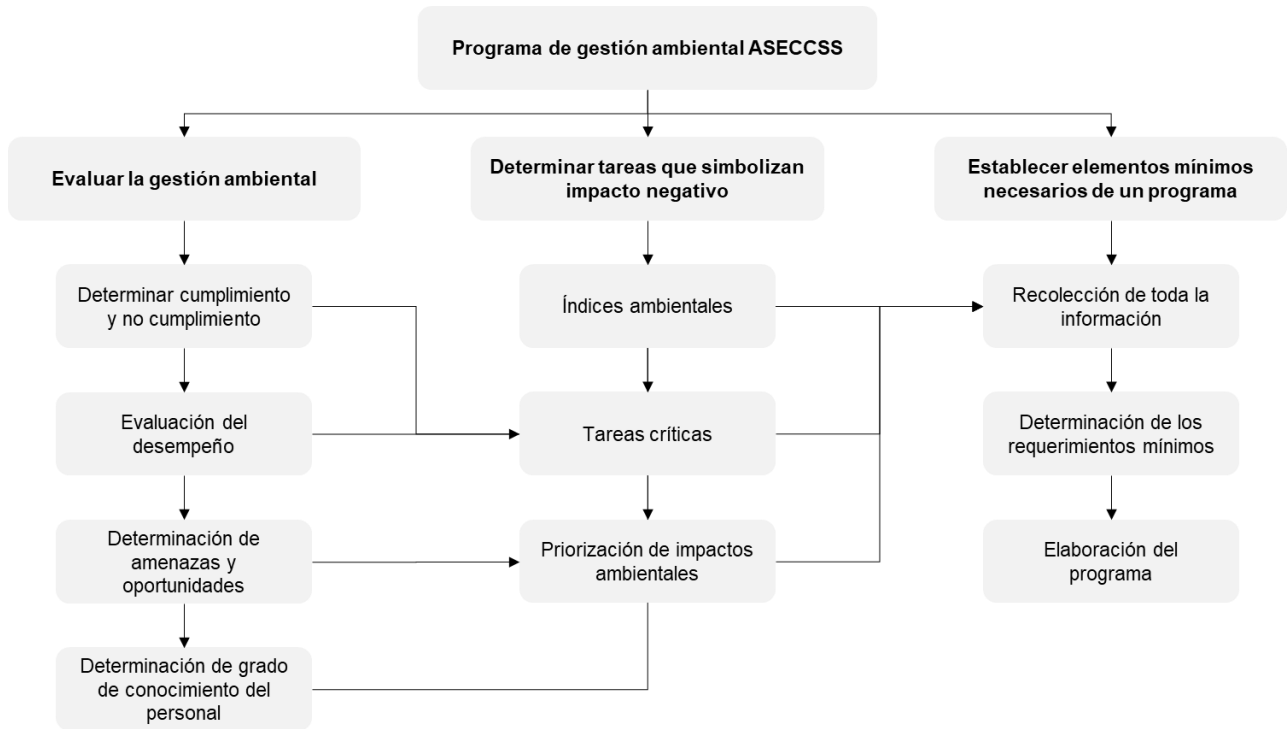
Programa de gestión ambiental ASECCSS

Evaluar la gestión ambiental

Determinar cumplimiento y no cumplimiento

Evaluación del desempeño

Determinación de amenazas y oportunidades

Determinación de grado de conocimiento del personal

Determinar tareas que simbolizan impacto negativo

Índices ambientales

Tareas críticas

Priorización de impactos ambientales

Establecer elementos mínimos necesarios de un programa

Recolección de toda la información

Determinación de los requerimientos mínimos

Elaboración del programa